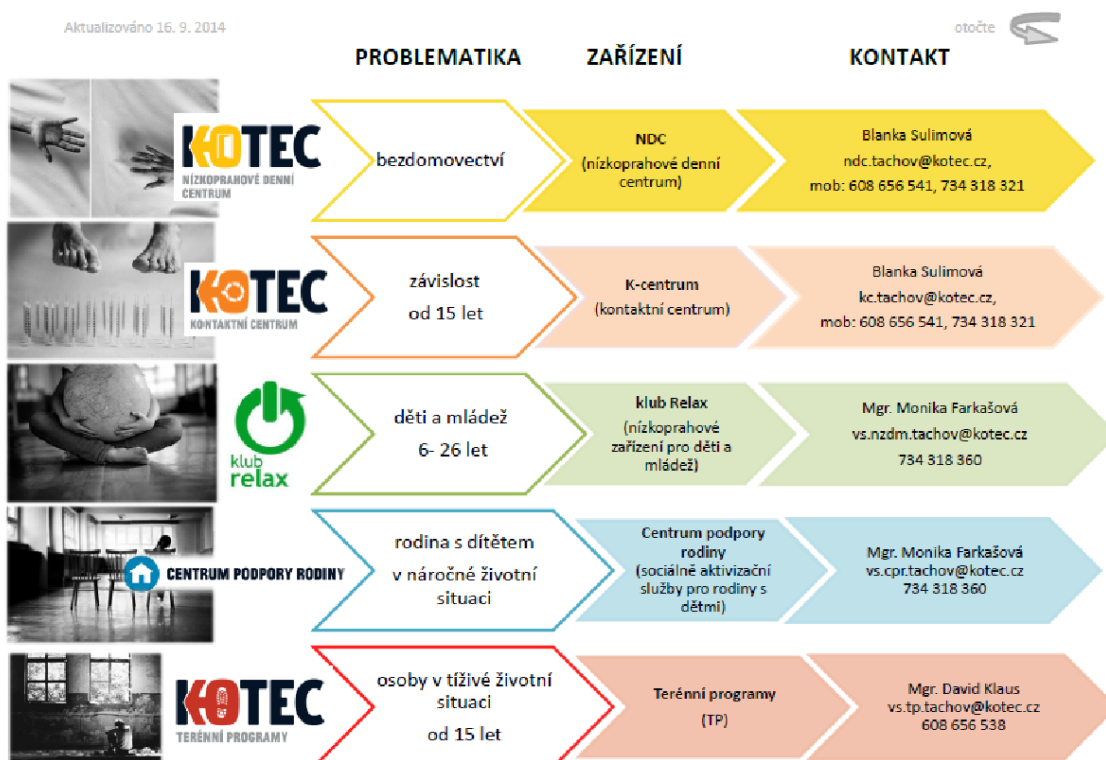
Aktualizováno 16. 9. 2014

otočte

| | PROBLEMATIKA | ZAŘÍZENÍ | KONTAKT |
|---|---|---|---|
| KOTEC NÍZKOPRAHOVÉ DENNÍ CENTRUM | bezdomovectví | NDC (nízkoprahové denní centrum) | Blanka Sulimová ndc.tachov@kotec.cz, mob: 608 656 541, 734 318 321 |
| KOTEC KONTAKTNÍ CENTRUM | závislost od 15 let | K-centrum (kontaktní centrum) | Blanka Sulimová kc.tachov@kotec.cz, mob: 608 656 541, 734 318 321 |
| klub relax | děti a mládež 6- 26 let | klub Relax (nízkoprahové zařízení pro děti a mládež) | Mgr. Monika Farkašová vs.nzdm.tachov@kotec.cz 734 318 360 |
| CENTRUM PODPORY RODINY | rodina s dítětem v náročné životní situaci | Centrum podpory rodiny (sociálně aktivizační služby pro rodiny s dětmi) | Mgr. Monika Farkašová vs.cpr.tachov@kotec.cz 734 318 360 |
| KOTEC TERÉNNÍ PROGRAMY | osoby v tíživé životní situaci od 15 let | Terénní programy (TP) | Mgr. David Klaus vs.tp.tachov@kotec.cz 608 656 538 |